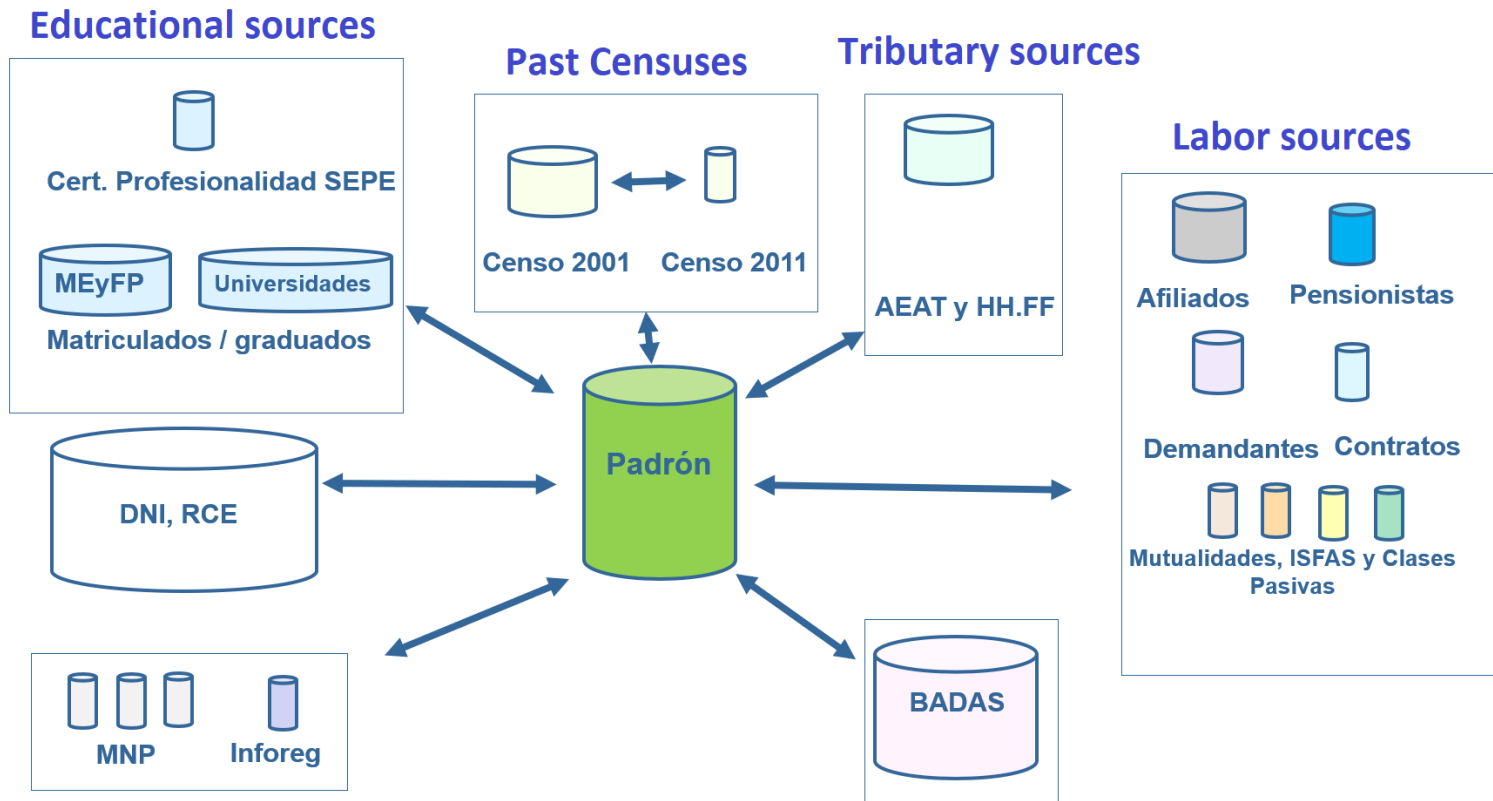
Educational sources

Cert. Profesionalidad SEPE

MEyFP

Universidades

Matriculados / graduados

Past Censuses

Censo 2001

Censo 2011

Tributary sources

AEAT y HH.FF

Labor sources

Afiliados

Pensionistas

Demandantes

Contratos

Mutualidades, ISFAS y Clases Pasivas

Padrón

DNI, RCE

MNP

Inforeg

BADAS